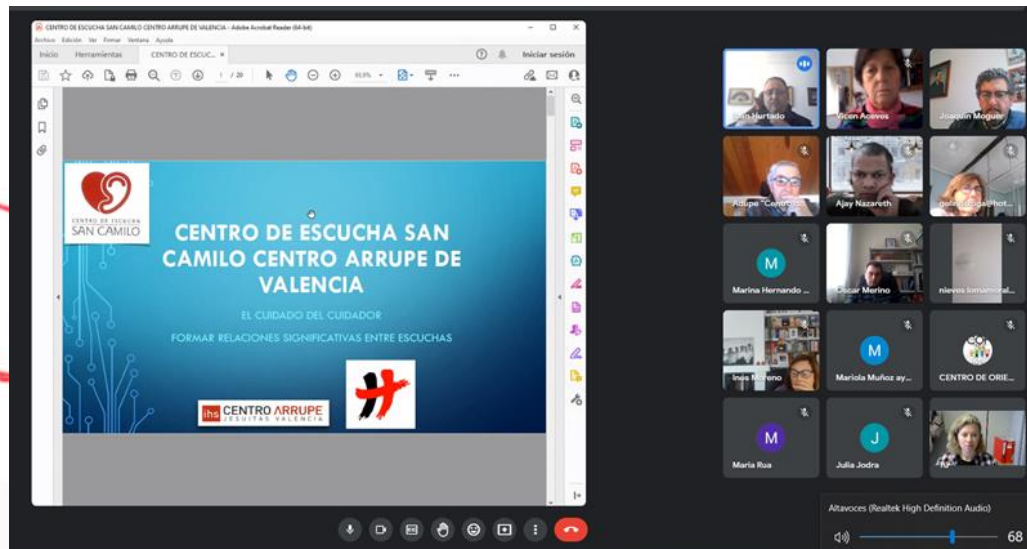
CENTRO DE ESCUCHA SAN CAMILO CENTRO ARRUPE DE VALENCIA - Adobe Acrobat Reader (64-bit)

Archivo Edición Ver Firmar Ventana Ayuda

Inicio Herramientas CENTRO DE ESCUC... ×

Iniciar sesión

1 / 20

93,9%

CENTRO DE ESCUCHA SAN CAMILO

CENTRO DE ESCUCHA SAN CAMILO CENTRO ARRUPE DE VALENCIA

EL CUIDADO DEL CUIDADOR

FORMAR RELACIONES SIGNIFICATIVAS ENTRE ESCUCHAS

ihs CENTRO ARRUPE JESUITAS VALENCIA

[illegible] Hurtado

Vicen Acevos

Joaquín Moguer

Adupe "Centro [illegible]

Ajay Nazareth

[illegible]

M

Marina Hernando ...

Óscar Merino

nieves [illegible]

Inés Moreno

M

Mariola Muñoz ay...

CENTRO DE ORIE...

M

Maria Rua

J

Julia Jodra

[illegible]

Altavoces (Realtek High Definition Audio)

68